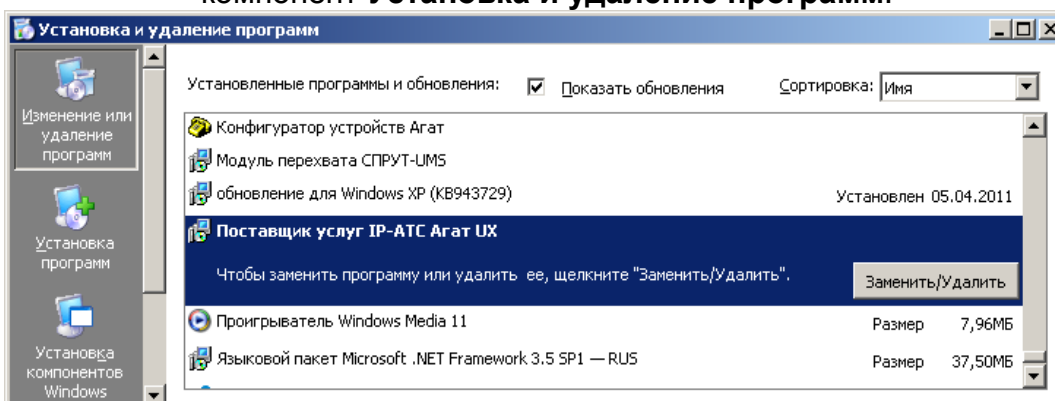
Установка и удаление программ

Изменение или удаление программ

Установка программ

Установка компонентов Windows

Установленные программы и обновления: Показать обновления Сортировка: Имя

Конфигуратор устройств Агат

Модуль перехвата СПРУТ-UMS

обновление для Windows XP (KB943729) Установлен 05.04.2011

Поставщик услуг IP-АТС Агат UX

Чтобы заменить программу или удалить ее, щелкните "Заменить/Удалить". Заменить/Удалить

Проигрыватель Windows Media 11 Размер 7,96МБ

Языковой пакет Microsoft .NET Framework 3.5 SP1 — RUS Размер 37,50МБ